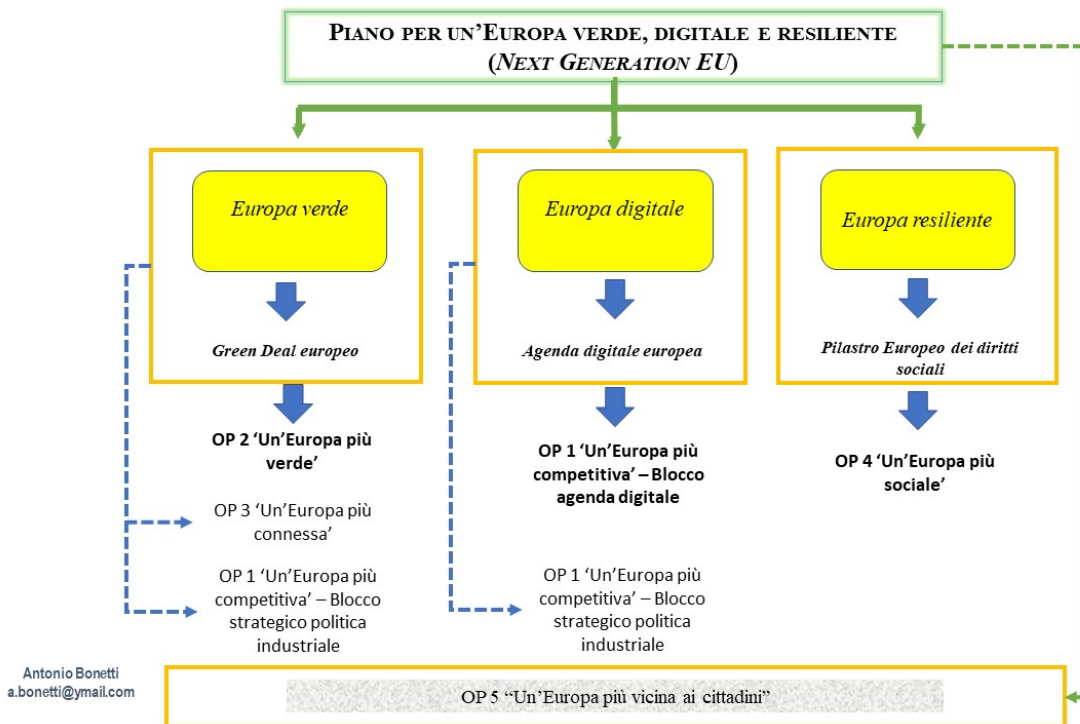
PIANO PER UN'EUROPA VERDE, DIGITALE E RESILIENTE
(NEXT GENERATION EU)

Europa verde

Green Deal europeo

OP 2 'Un'Europa più verde'

OP 3 'Un'Europa più connessa'

OP 1 'Un'Europa più competitiva' – Blocco strategico politica industriale

Europa digitale

Agenda digitale europea

OP 1 'Un'Europa più competitiva' – Blocco agenda digitale

OP 1 'Un'Europa più competitiva' – Blocco strategico politica industriale

Europa resiliente

Pilastro Europeo dei diritti sociali

OP 4 'Un'Europa più sociale'

Antonio Bonetti
a.bonetti@ymail.com

OP 5 "Un'Europa più vicina ai cittadini"